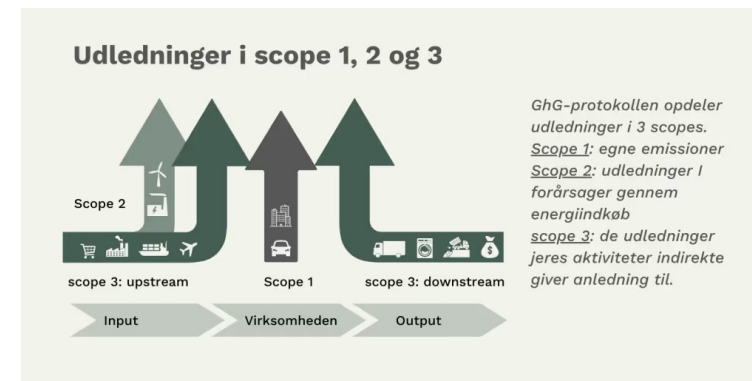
Udledninger i scope 1, 2 og 3

Scope 2

scope 3: upstream

Scope 1

scope 3: downstream

Input

Virksomheden

Output

GhG-protokollen opdeler udledninger i 3 scopes.
Scope 1: egne emissioner
Scope 2: udledninger I forårsager gennem energiindkøb
scope 3: de udledninger jeres aktiviteter indirekte giver anledning til.